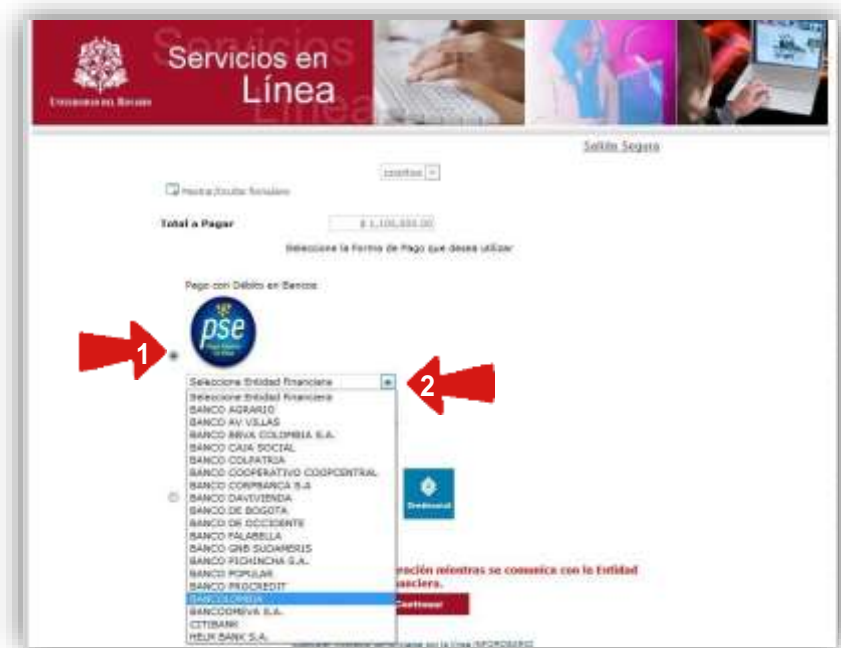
Universidad del Rosario

Servicios en Línea

Salida Segura

Mostrar/Ocultar formulario

Total a Pagar $ 1.100.000.00

Seleccione la Forma de Pago que desea utilizar

Pago con Débito en Bancos

pse

1

2

Seleccione Entidad Financiera

Seleccione Entidad Financiera
BANCO AGRARIO
BANCO AV VILLAS
BANCO BBVA COLOMBIA S.A.
BANCO CAJA SOCIAL
BANCO COLPATRIA
BANCO COOPERATIVO COOPCENTRAL
BANCO CORPBANCA S.A
BANCO DAVIVIENDA
BANCO DE BOGOTA
BANCO DE OCCIDENTE
BANCO FALABELLA
BANCO GNB SUDAMERIS
BANCO PICHINCHA S.A.
BANCO POPULAR
BANCO PROCREDIT
BANCOLOMBIA
BANCOOMEVA S.A.
CITIBANK
HELM BANK S.A.

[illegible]ección mientras se comunica con la Entidad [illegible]anciera.

Continuar

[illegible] INFORMARIO